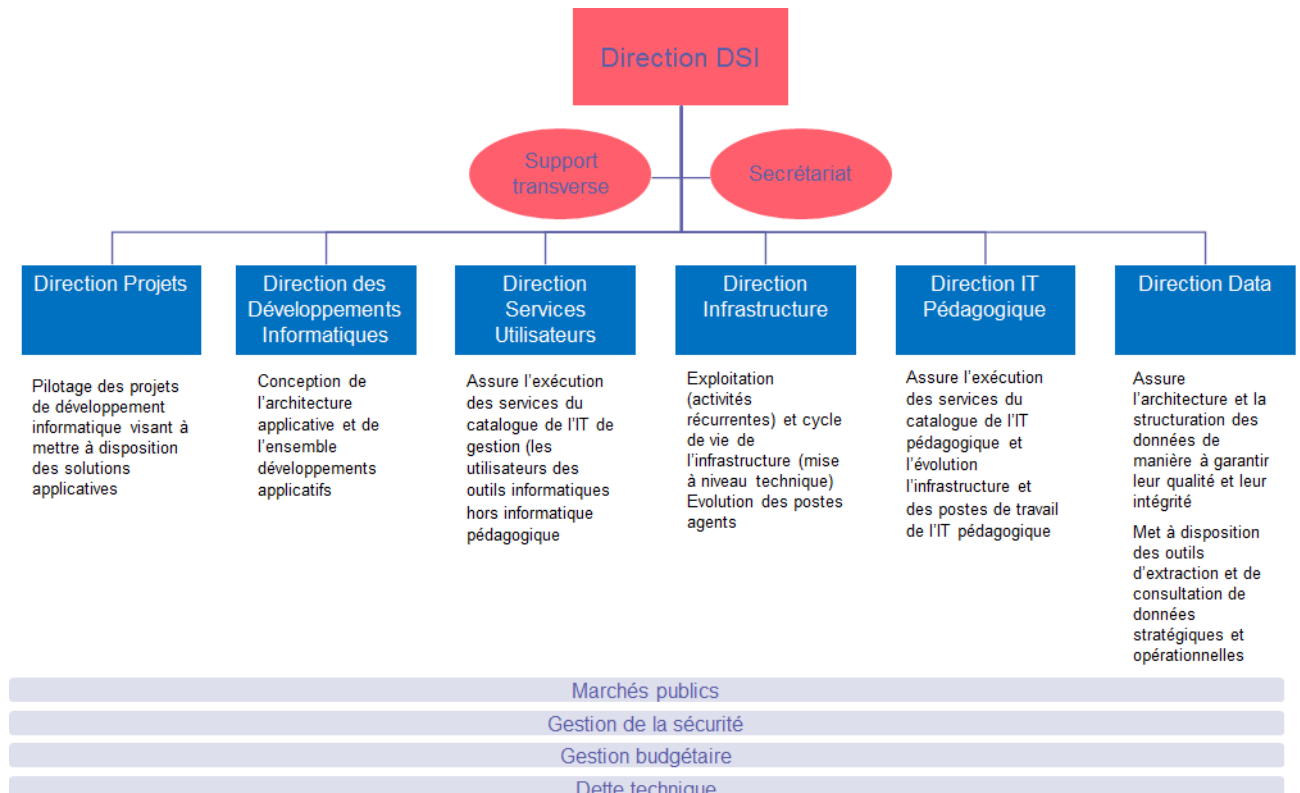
Direction DSI

Support transverse

Secrétariat

Direction Projets

Direction des Développements Informatiques

Direction Services Utilisateurs

Direction Infrastructure

Direction IT Pédagogique

Direction Data

Pilotage des projets de développement informatique visant à mettre à disposition des solutions applicatives

Conception de l'architecture applicative et de l'ensemble développements applicatifs

Assure l'exécution des services du catalogue de l'IT de gestion (les utilisateurs des outils informatiques hors informatique pédagogique

Exploitation (activités récurrentes) et cycle de vie de l'infrastructure (mise à niveau technique) Evolution des postes agents

Assure l'exécution des services du catalogue de l'IT pédagogique et l'évolution l'infrastructure et des postes de travail de l'IT pédagogique

Assure l'architecture et la structuration des données de manière à garantir leur qualité et leur intégrité

Met à disposition des outils d'extraction et de consultation de données stratégiques et opérationnelles

Marchés publics

Gestion de la sécurité

Gestion budgétaire

Dette technique